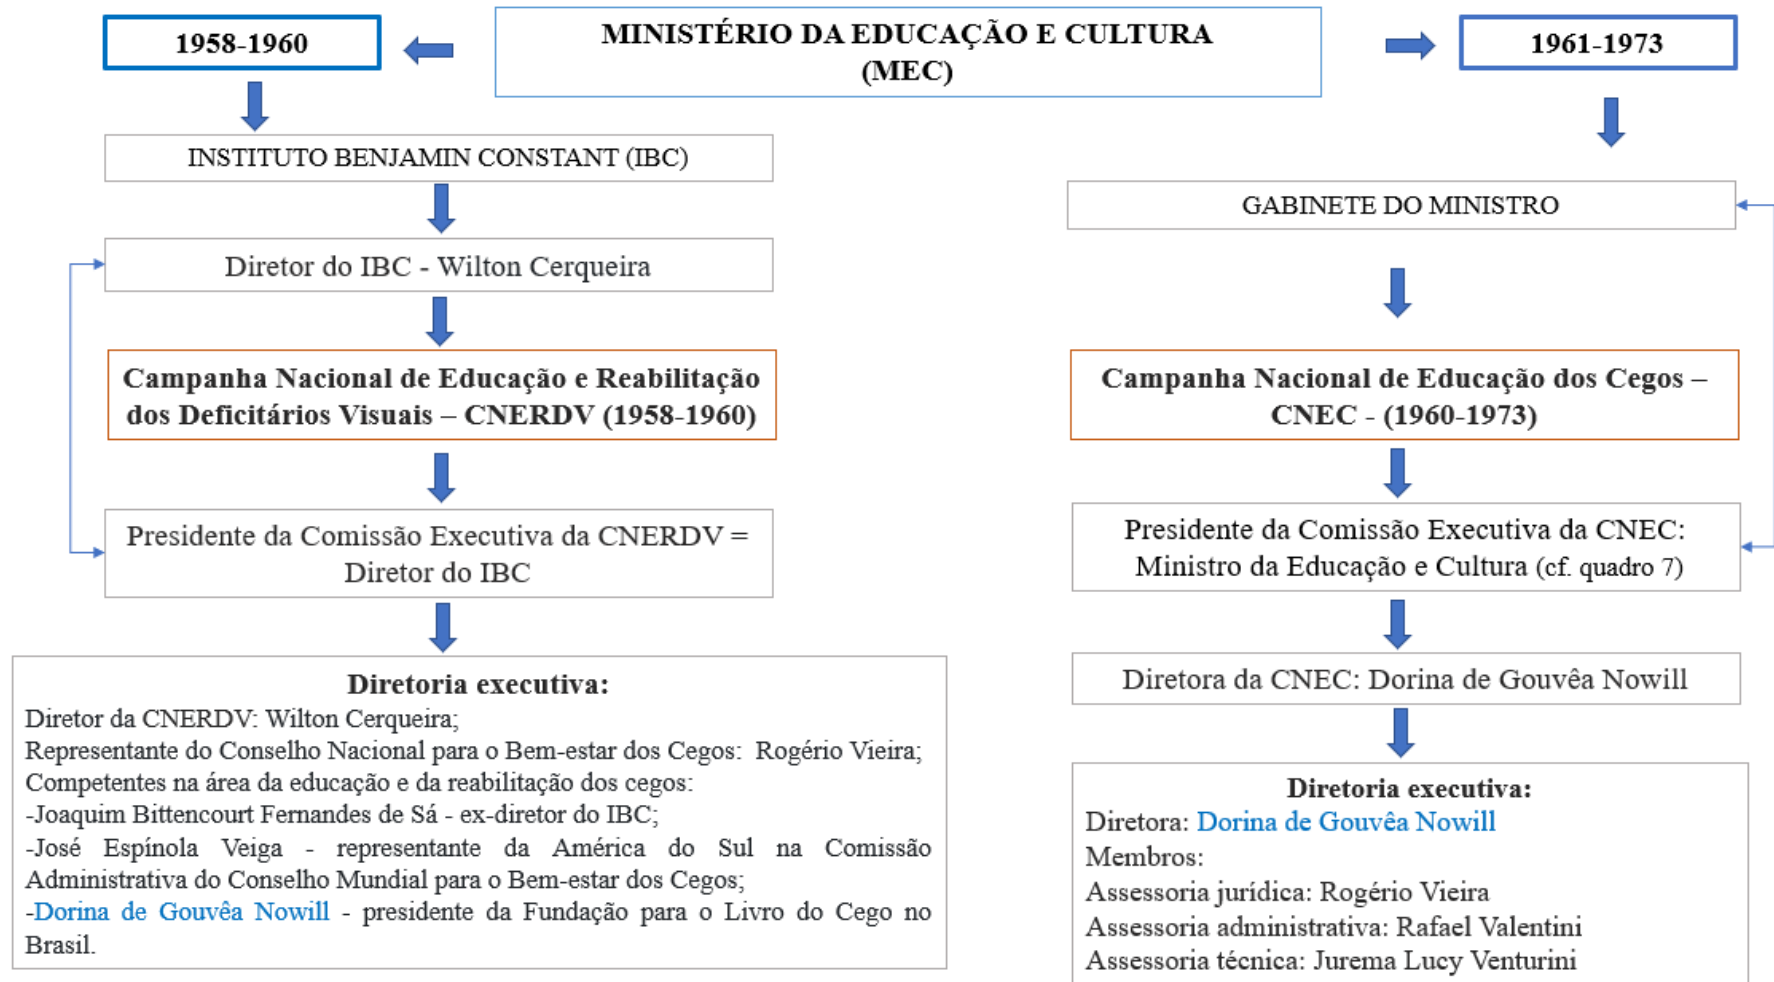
1958-1960

MINISTÉRIO DA EDUCAÇÃO E CULTURA (MEC)

1961-1973

INSTITUTO BENJAMIN CONSTANT (IBC)

Diretor do IBC - Wilton Cerqueira

Campanha Nacional de Educação e Reabilitação dos Deficitários Visuais – CNERDV (1958-1960)

Presidente da Comissão Executiva da CNERDV = Diretor do IBC

Diretoria executiva:
Diretor da CNERDV: Wilton Cerqueira;
Representante do Conselho Nacional para o Bem-estar dos Cegos: Rogério Vieira;
Competentes na área da educação e da reabilitação dos cegos:
-Joaquim Bittencourt Fernandes de Sá - ex-diretor do IBC;
-José Espínola Veiga - representante da América do Sul na Comissão Administrativa do Conselho Mundial para o Bem-estar dos Cegos;
-Dorina de Gouvêa Nowill - presidente da Fundação para o Livro do Cego no Brasil.

GABINETE DO MINISTRO

Campanha Nacional de Educação dos Cegos – CNEC - (1960-1973)

Presidente da Comissão Executiva da CNEC: Ministro da Educação e Cultura (cf. quadro 7)

Diretora da CNEC: Dorina de Gouvêa Nowill

Diretoria executiva:
Diretora: Dorina de Gouvêa Nowill
Membros:
Assessoria jurídica: Rogério Vieira
Assessoria administrativa: Rafael Valentini
Assessoria técnica: Jurema Lucy Venturini